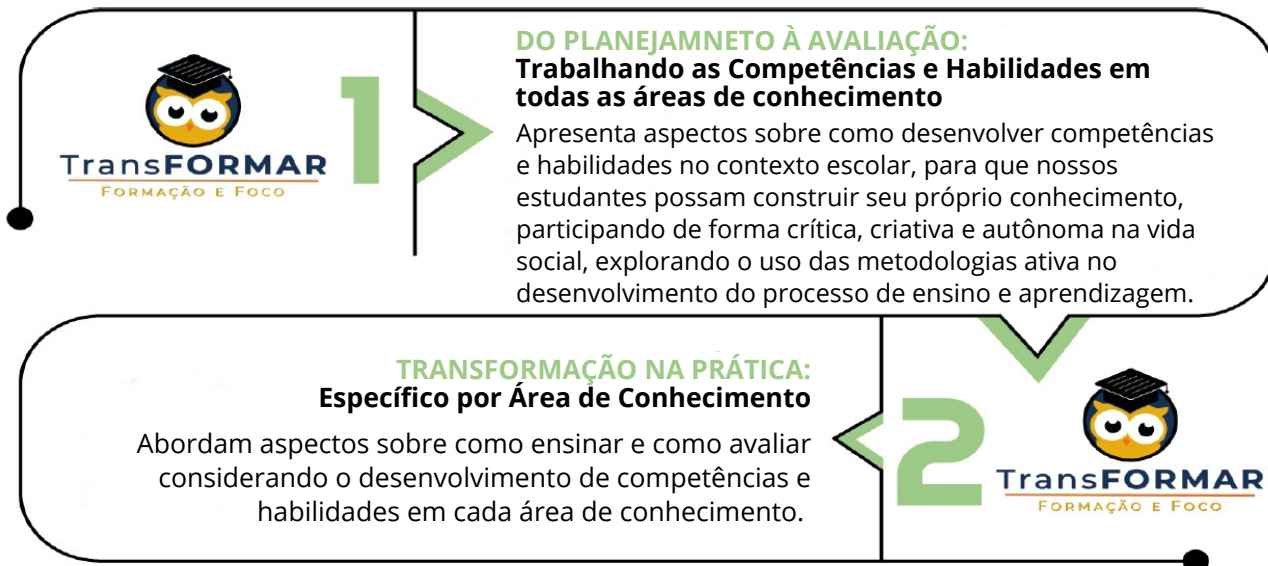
TransFORMAR
FORMAÇÃO E FOCO

1

DO PLANEJAMNETO À AVALIAÇÃO:
Trabalhando as Competências e Habilidades em todas as áreas de conhecimento

Apresenta aspectos sobre como desenvolver competências e habilidades no contexto escolar, para que nossos estudantes possam construir seu próprio conhecimento, participando de forma crítica, criativa e autônoma na vida social, explorando o uso das metodologias ativa no desenvolvimento do processo de ensino e aprendizagem.

TRANSFORMAÇÃO NA PRÁTICA:
Específico por Área de Conhecimento

Abordam aspectos sobre como ensinar e como avaliar considerando o desenvolvimento de competências e habilidades em cada área de conhecimento.

2

TransFORMAR
FORMAÇÃO E FOCO